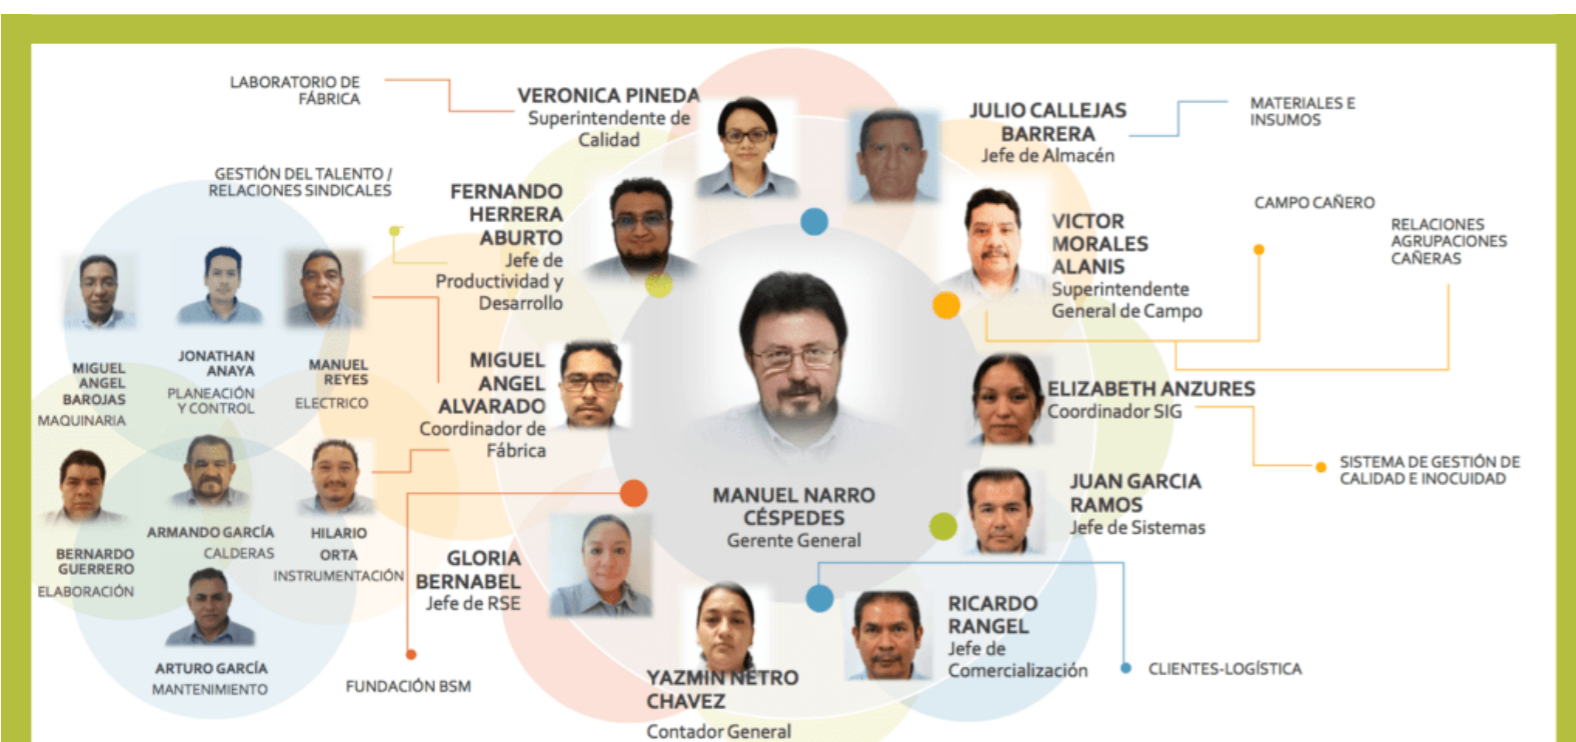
LABORATORIO DE FÁBRICA

VERONICA PINEDA
Superintendente de Calidad

JULIO CALLEJAS BARRERA
Jefe de Almacén

MATERIALES E INSUMOS

GESTIÓN DEL TALENTO / RELACIONES SINDICALES

FERNANDO HERRERA ABURTO
Jefe de Productividad y Desarrollo

CAMPO CAÑERO

RELACIONES AGRUPACIONES CAÑERAS

VICTOR MORALES ALANIS
Superintendente General de Campo

MIGUEL ANGEL BAROJAS
MAQUINARIA

JONATHAN ANAYA
PLANEACIÓN Y CONTROL

MANUEL REYES
ELECTRICO

MIGUEL ANGEL ALVARADO
Coordinador de Fábrica

ELIZABETH ANZURES
Coordinador SIG

SISTEMA DE GESTIÓN DE CALIDAD E INOCUIDAD

BERNARDO GUERRERO
ELABORACIÓN

ARMANDO GARCÍA
CALDERAS

HILARIO ORTA
INSTRUMENTACIÓN

MANUEL NARRO CÉSPEDES
Gerente General

JUAN GARCIA RAMOS
Jefe de Sistemas

GLORIA BERNABEL
Jefe de RSE

RICARDO RANGEL
Jefe de Comercialización

CLIENTES-LOGÍSTICA

ARTURO GARCÍA
MANTENIMIENTO

FUNDACIÓN BSM

YAZMIN NETRO CHAVEZ
Contador General